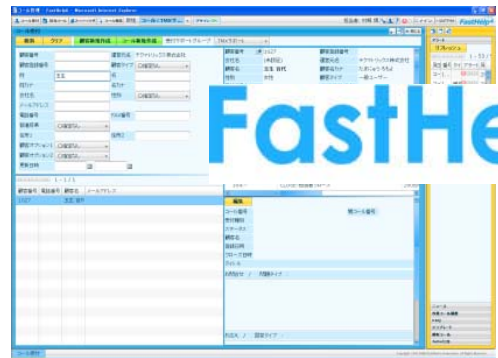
FastHe

コール管理 - FastHelp5 - Microsoft Internet Explorer

検索　クリア　顧客新規作成　コール新規作成

顧客番号
顧客連絡番号
姓　五反
名
姓カナ
会社名
メールアドレス
電話番号
FAX番号
郵便番号
住所1
住所2

顧客番号　顧客名　顧客名カナ　メールアドレス
1027　五反 健司

顧客番号　1027
会社名
氏名　五反 健司
性別　男性

テクノリンクス株式会社
一般ユーザー

コール番号
受付種別
ステータス
顧客名
製品
クローズ日時

オフィシャル